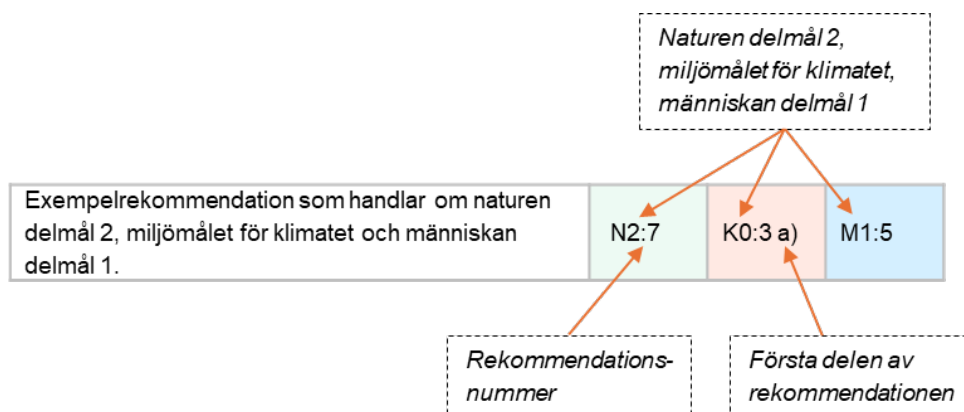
Naturen delmål 2, miljömålet för klimatet, människan delmål 1

| Exempelrekommendation som handlar om naturen delmål 2, miljömålet för klimatet och människan delmål 1. | N2:7 | K0:3 a) | M1:5 |
|---|---|---|---|

Rekommendations-nummer

Första delen av rekommendationen